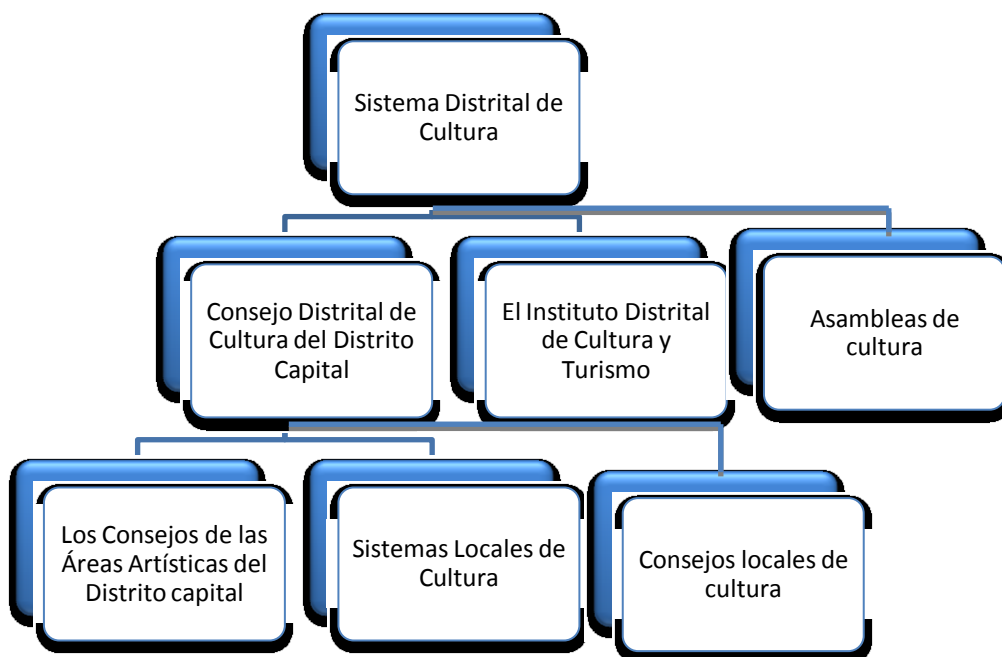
Sistema Distrital de Cultura

Consejo Distrital de Cultura del Distrito Capital

El Instituto Distrital de Cultura y Turismo

Asambleas de cultura

Los Consejos de las Áreas Artísticas del Distrito capital

Sistemas Locales de Cultura

Consejos locales de cultura